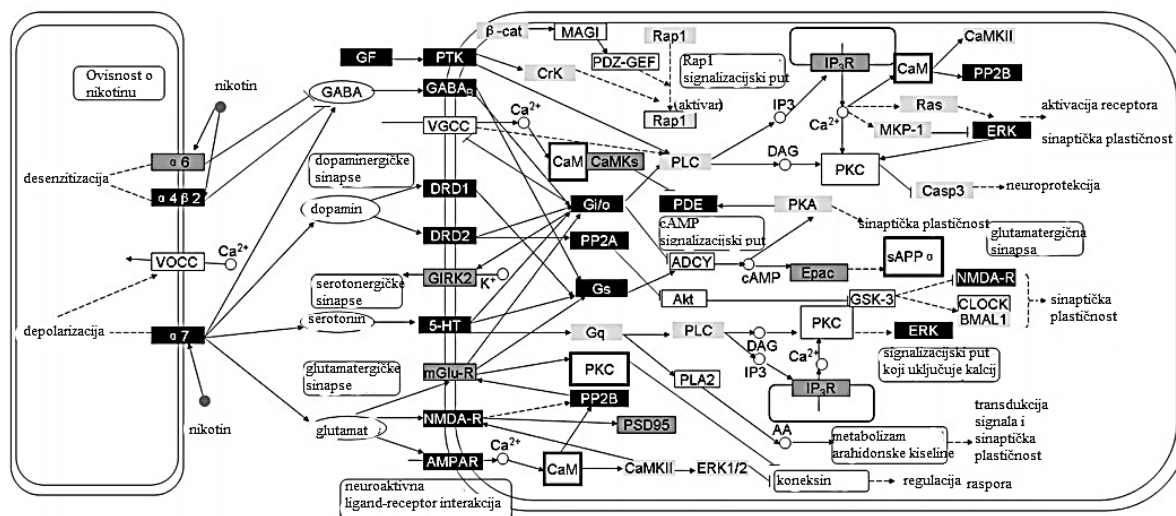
Ovisnost o nikotinu

nikotin

desenzitizacija

α 6

α 4 β 2

VOCC

$Ca^{2+}$

depolarizacija

α 7

nikotin

GABA

dopaminergičke sinapse

dopamin

serotonergičke sinapse

serotonin

glutamatergičke sinapse

glutamat

neuroaktivna ligand-receptor interakcija

GF

PTK

$GABA_B$

VGCC

DRD1

DRD2

GIRK2

$K^+$

5-HT

mGlu-R

NMDA-R

AMPAR

$Ca^{2+}$

β -cat

MAGI

PDZ-GEF

Rap1

CrK

Rap1 signalizacijski put

(aktivar)

Rap1

$Ca^{2+}$

CaM

CaMKs

Gi/o

PP2A

Gs

Gq

PKC

PP2B

PSD95

$Ca^{2+}$

CaM

CaMKII

ERK1/2

PLC

PDE

cAMP signalizacijski put

ADCY

cAMP

Akt

PLC

DAG

IP3

PLA2

AA

metabolizam arahidonske kiseline

koneksin

regulacija

raspora

IP3

DAG

$IP_3R$

CaM

CaMKII

PP2B

$Ca^{2+}$

Ras

MKP-1

ERK

PKC

Casp3

neuroprotekcija

PKA

sinaptička plastičnost

Epac

sAPP α

glutamatergična sinapsa

GSK-3

NMDA-R

CLOCK BMAL1

PKC

$Ca^{2+}$

ERK

$IP_3R$

signalizacijski put koji uključuje kalcij

aktivacija receptora

sinaptička plastičnost

sinaptička plastičnost

transdukcija signala i sinaptička plastičnost